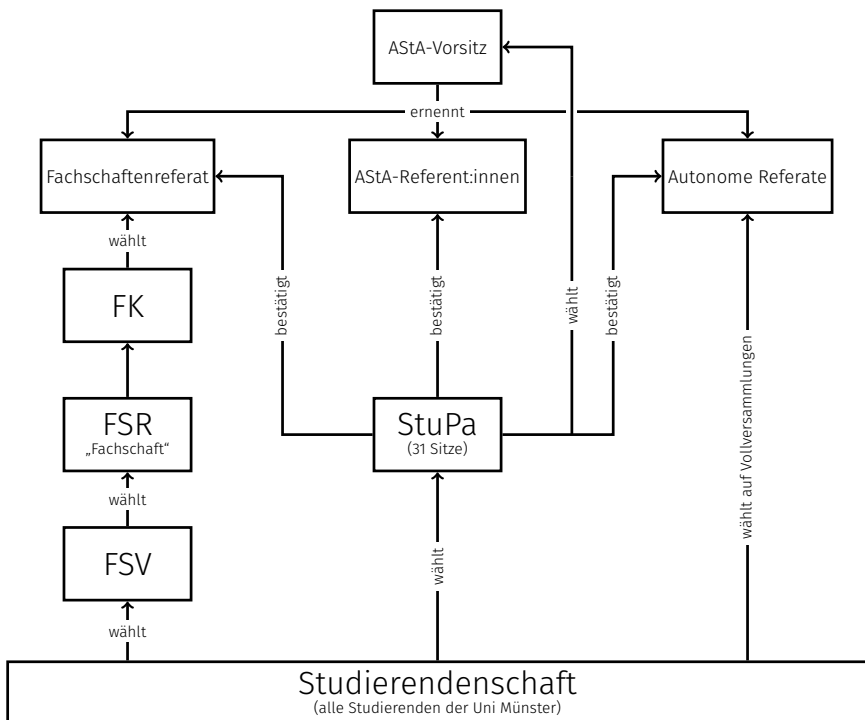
AStA-Vorsitz

ernennt

Fachschaftenreferat

AStA-Referent:innen

Autonome Referate

wählt

FK

bestätigt

bestätigt

wählt

bestätigt

wählt auf Vollversammlungen

FSR
„Fachschaft“

StuPa
(31 Sitze)

wählt

FSV

wählt

wählt

Studierendenschaft
(alle Studierenden der Uni Münster)